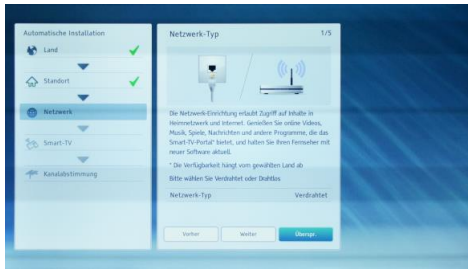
Automatische Installation

Land

Standort

Netzwerk

Smart-TV

Kanalabstimmung

Netzwerk-Typ

1/5

Die Netzwerk-Einrichtung erlaubt Zugriff auf Inhalte in Heimnetzwerk und Internet. Genießen Sie online Videos, Musik, Spiele, Nachrichten und andere Programme, die das Smart-TV-Portal* bietet, und halten Sie Ihren Fernseher mit neuer Software aktuell.

* Die Verfügbarkeit hängt vom gewählten Land ab

Bitte wählen Sie Verdrahtet oder Drahtlos

Netzwerk-Typ

Verdrahtet

Vorher

Weiter

Überspr.